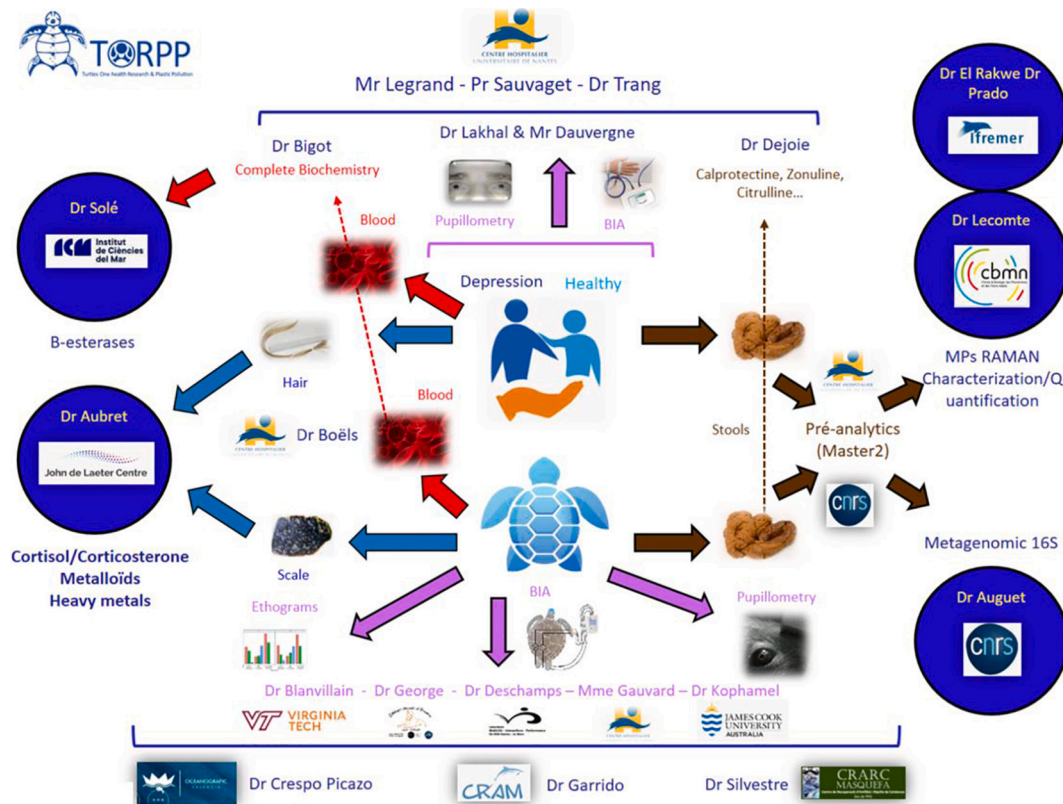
TORPP
Turtles One health Research & Plastic Pollution

CENTRE HOSPITALIER UNIVERSITAIRE DE NANTES
Mr Legrand - Pr Sauvaget - Dr Trang

Dr El Rakwe Dr Prado
Ifremer

Dr Bigot
Complete Biochemistry

Dr Lakhal & Mr Dauvergne

Dr Dejoie
Calprotectine, Zonuline, Citrulline...

Dr Solé
ICM Institut de Ciències del Mar

Pupillometry
BIA

Dr Lecomte
cbmn

Blood
Depression
Healthy

B-esterases

Hair

MPs RAMAN Characterization/Quantification

Dr Aubret
John de Laeter Centre

Blood
Dr Boëls

Stools
Pré-analytics (Master2)

cnrs

Cortisol/Corticosterone
Metalloïds
Heavy metals

Scale

Metagenomic 16S

Ethograms
BIA
Pupillometry

Dr Auguet
cnrs

Dr Blanvillain - Dr George - Dr Deschamps – Mme Gauvard – Dr Kophamel

VIRGINIA TECH
JAMES COOK UNIVERSITY AUSTRALIA

OCEANOGRAPHIC VALENCIA
Dr Crespo Picazo
CRAM
Dr Garrido
Dr Silvestre
CRARC MASQUEFA